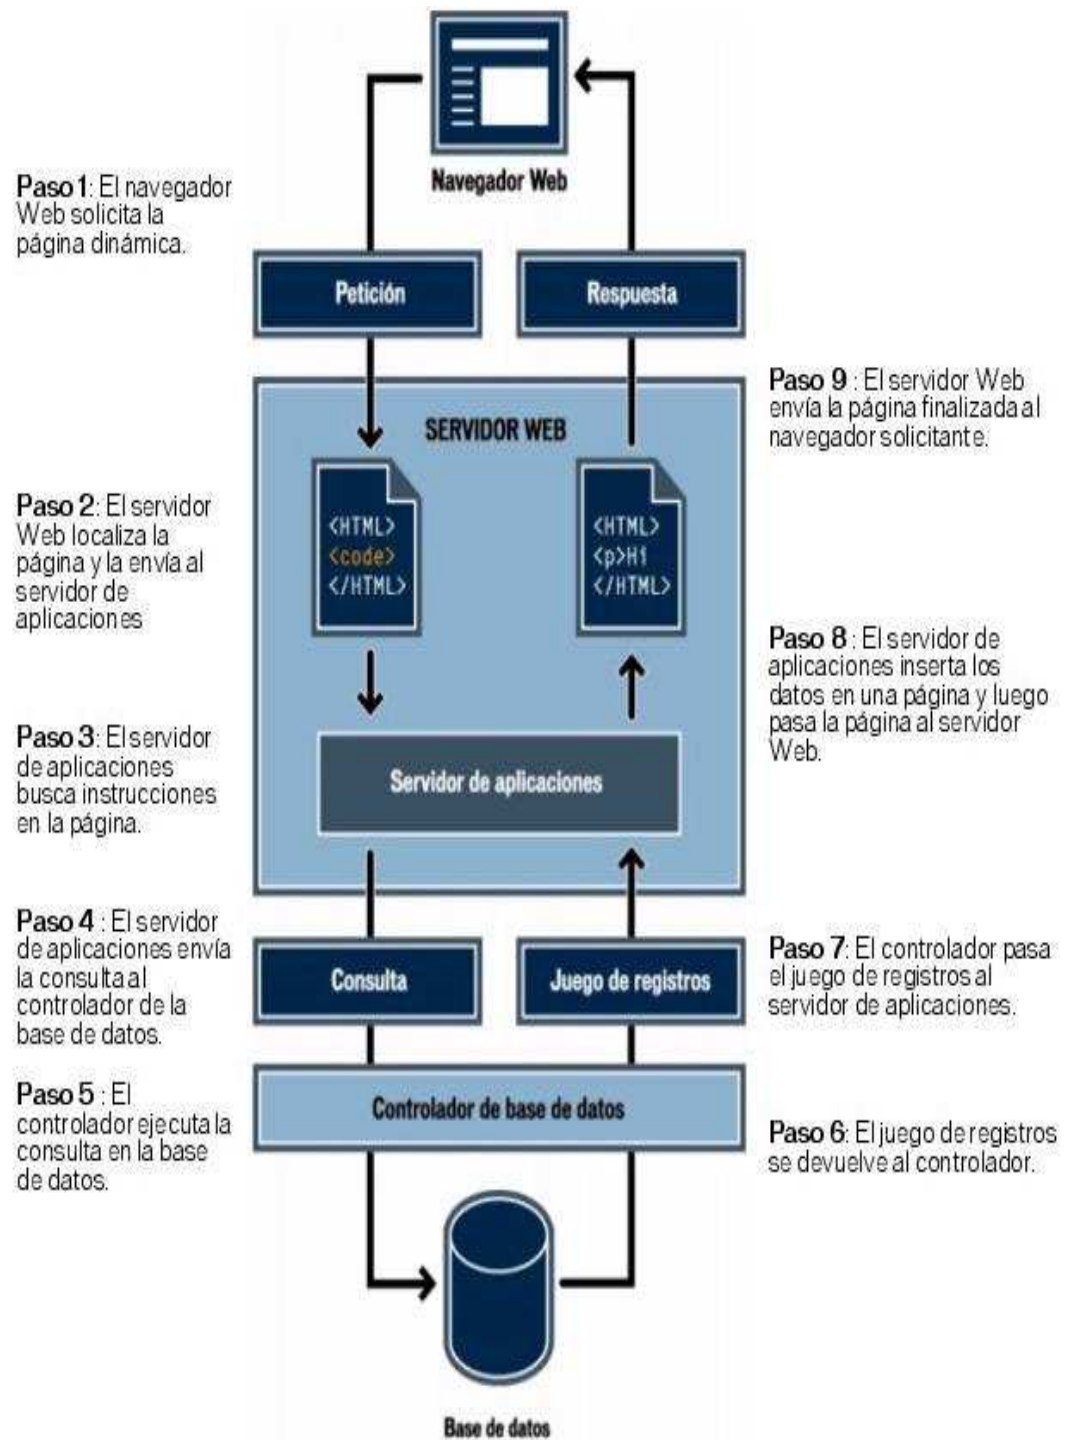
Navegador Web

Paso 1: El navegador Web solicita la página dinámica.

Petición

Respuesta

Paso 9 : El servidor Web envía la página finalizada al navegador solicitante.

SERVIDOR WEB

Paso 2: El servidor Web localiza la página y la envía al servidor de aplicaciones

<HTML>
<code>
</HTML>

<HTML>
<p>Hi
</HTML>

Paso 8 : El servidor de aplicaciones inserta los datos en una página y luego pasa la página al servidor Web.

Paso 3: El servidor de aplicaciones busca instrucciones en la página.

Servidor de aplicaciones

Paso 4 : El servidor de aplicaciones envía la consulta al controlador de la base de datos.

Consulta

Juego de registros

Paso 7: El controlador pasa el juego de registros al servidor de aplicaciones.

Paso 5 : El controlador ejecuta la consulta en la base de datos.

Controlador de base de datos

Paso 6: El juego de registros se devuelve al controlador.

Base de datos